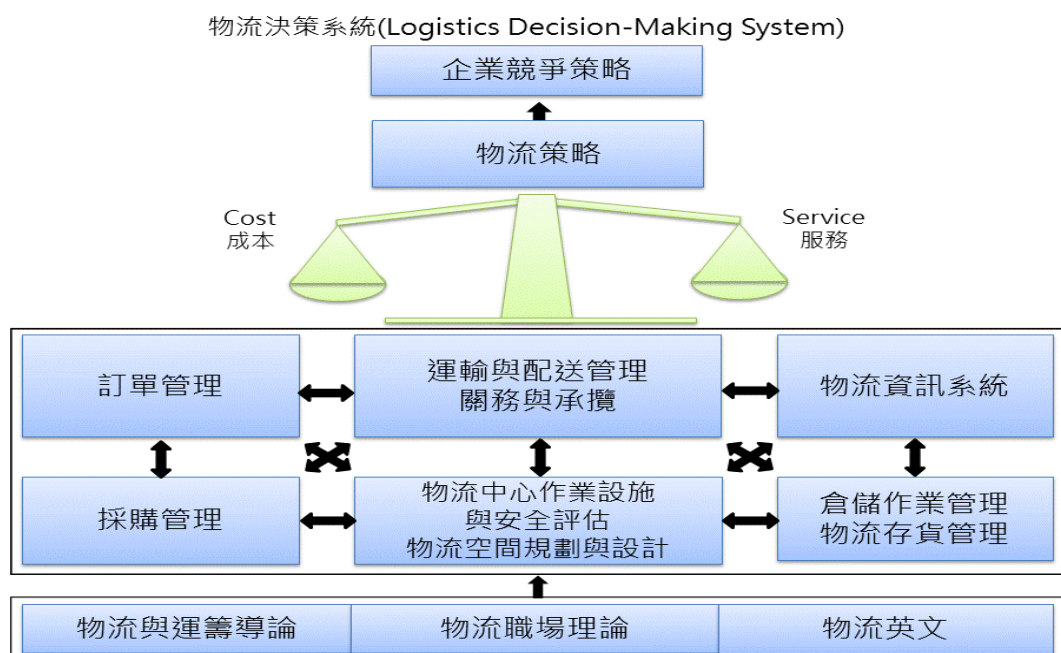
物流決策系統(Logistics Decision-Making System)

企業競爭策略

物流策略

Cost
成本

Service
服務

訂單管理

運輸與配送管理
關務與承攬

物流資訊系統

採購管理

物流中心作業設施
與安全評估
物流空間規劃與設計

倉儲作業管理
物流存貨管理

物流與運籌導論

物流職場理論

物流英文